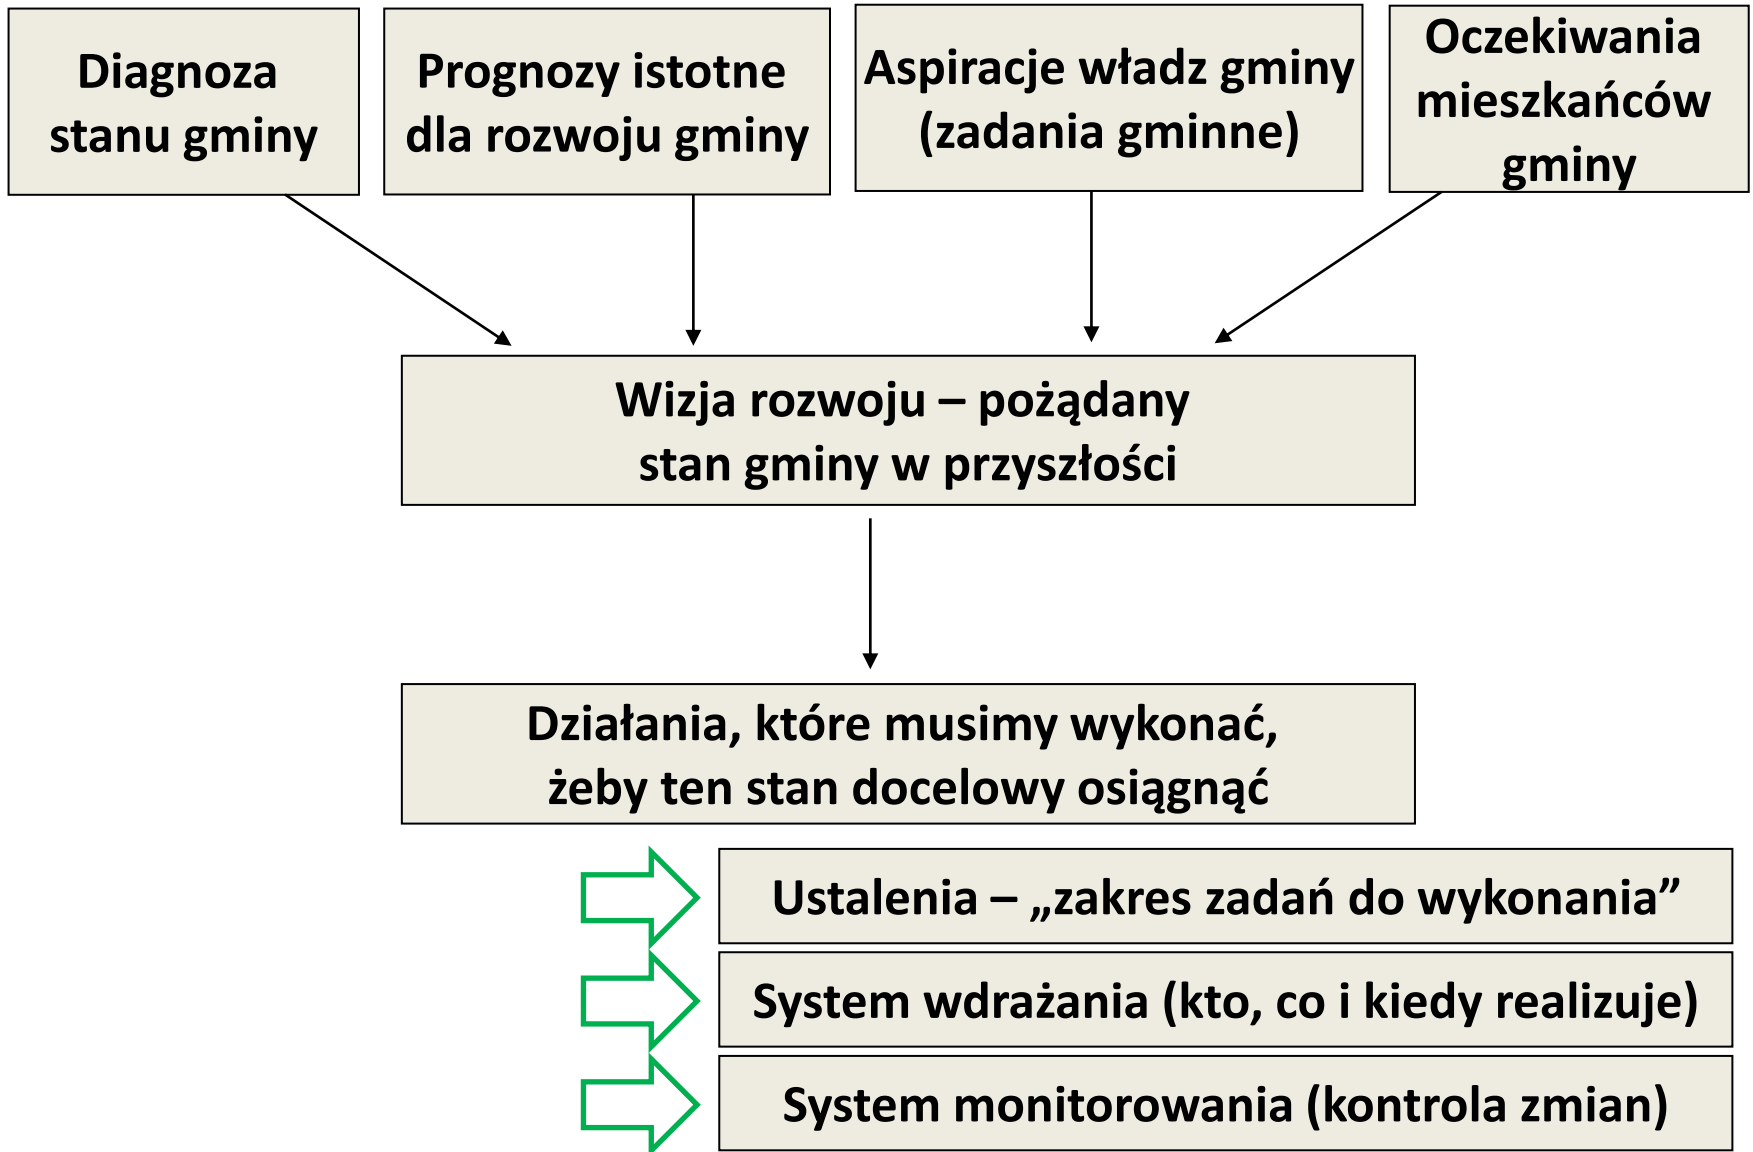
Diagnoza stanu gminy

Prognozy istotne dla rozwoju gminy

Aspiracje władz gminy (zadania gminne)

Oczekiwania mieszkańców gminy

Wizja rozwoju – pożądany stan gminy w przyszłości

Działania, które musimy wykonać, żeby ten stan docelowy osiągnąć

Ustalenia – „zakres zadań do wykonania”

System wdrażania (kto, co i kiedy realizuje)

System monitorowania (kontrola zmian)